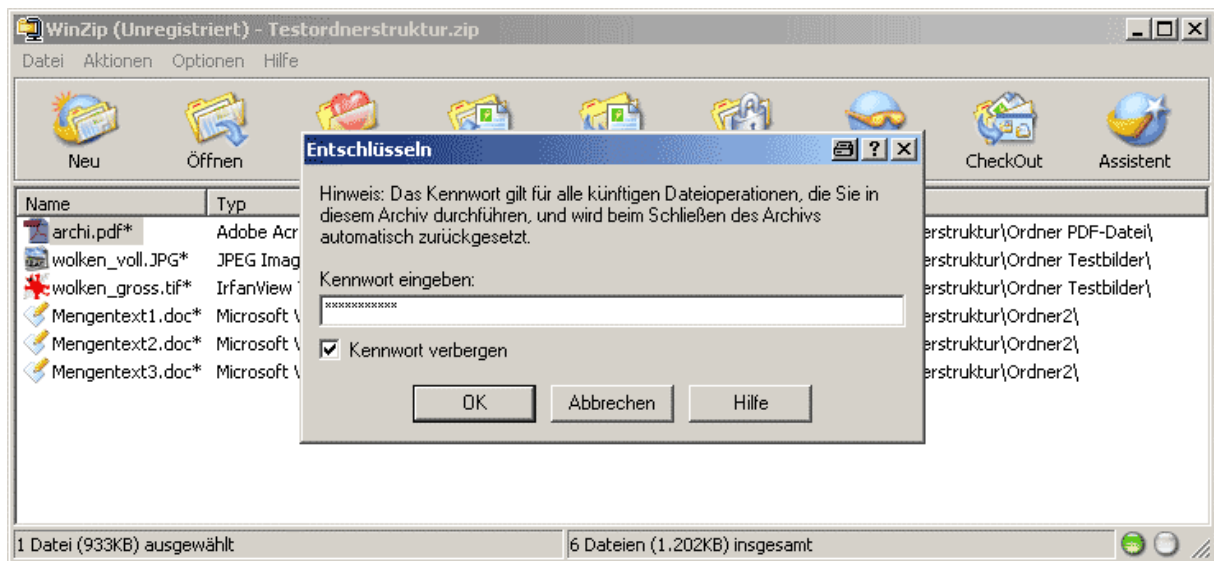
WinZip (Unregistriert) - Testordnerstruktur.zip

Datei Aktionen Optionen Hilfe

Neu Öffnen CheckOut Assistent

| Name | Typ | |
|---|---|---|
| archi.pdf* | Adobe Acr | erstruktur\Ordner PDF-Datei\ |
| wolken_voll.JPG* | JPEG Imag | erstruktur\Ordner Testbilder\ |
| wolken_gross.tif* | IrfanView | erstruktur\Ordner Testbilder\ |
| Mengentext1.doc* | Microsoft | erstruktur\Ordner2\ |
| Mengentext2.doc* | Microsoft | erstruktur\Ordner2\ |
| Mengentext3.doc* | Microsoft | erstruktur\Ordner2\ |

Entschlüsseln

Hinweis: Das Kennwort gilt für alle künftigen Dateioperationen, die Sie in diesem Archiv durchführen, und wird beim Schließen des Archivs automatisch zurückgesetzt.

Kennwort eingeben:

***********

Kennwort verbergen

OK Abbrechen Hilfe

1 Datei (933KB) ausgewählt

6 Dateien (1.202KB) insgesamt